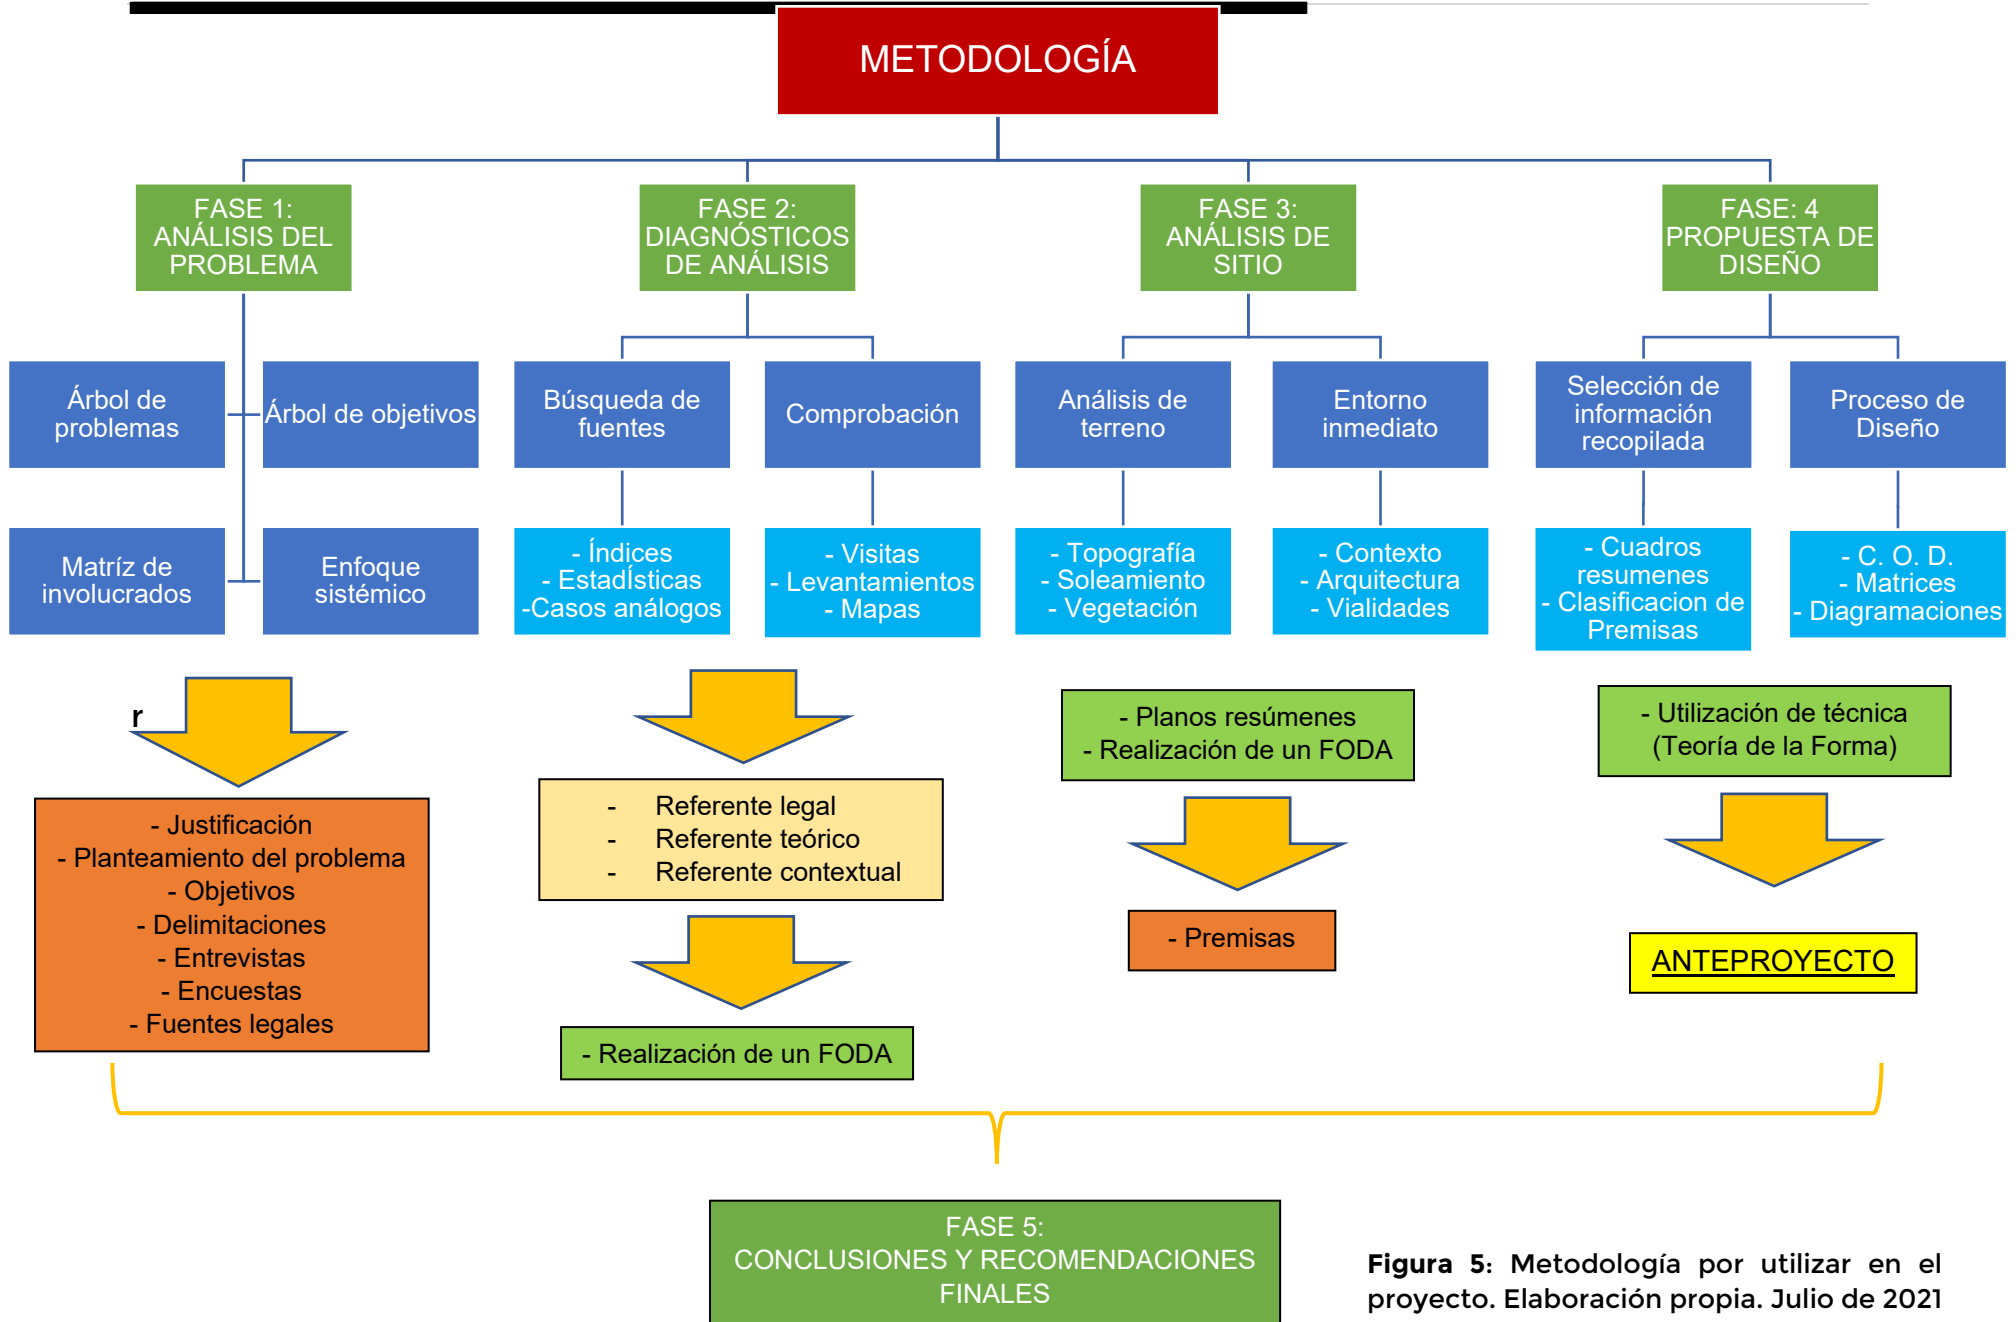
METODOLOGÍA

FASE 1: ANÁLISIS DEL PROBLEMA

FASE 2: DIAGNÓSTICOS DE ANÁLISIS

FASE 3: ANÁLISIS DE SITIO

FASE: 4 PROPUESTA DE DISEÑO

Árbol de problemas

Árbol de objetivos

Matríz de involucrados

Enfoque sistémico

Búsqueda de fuentes

Comprobación

- Índices
- Estadísticas
-Casos análogos

- Visitas
- Levantamientos
- Mapas

Análisis de terreno

Entorno inmediato

- Topografía
- Soleamiento
- Vegetación

- Contexto
- Arquitectura
- Vialidades

Selección de información recopilada

Proceso de Diseño

- Cuadros resumenes
- Clasificacion de Premisas

- C. O. D.
- Matrices
- Diagramaciones

r

- Justificación
- Planteamiento del problema
- Objetivos
- Delimitaciones
- Entrevistas
- Encuestas
- Fuentes legales

- Referente legal
- Referente teórico
- Referente contextual

- Realización de un FODA

- Planos resúmenes
- Realización de un FODA

- Premisas

- Utilización de técnica (Teoría de la Forma)

ANTEPROYECTO

FASE 5:
CONCLUSIONES Y RECOMENDACIONES FINALES

**Figura 5:** Metodología por utilizar en el proyecto. Elaboración propia. Julio de 2021